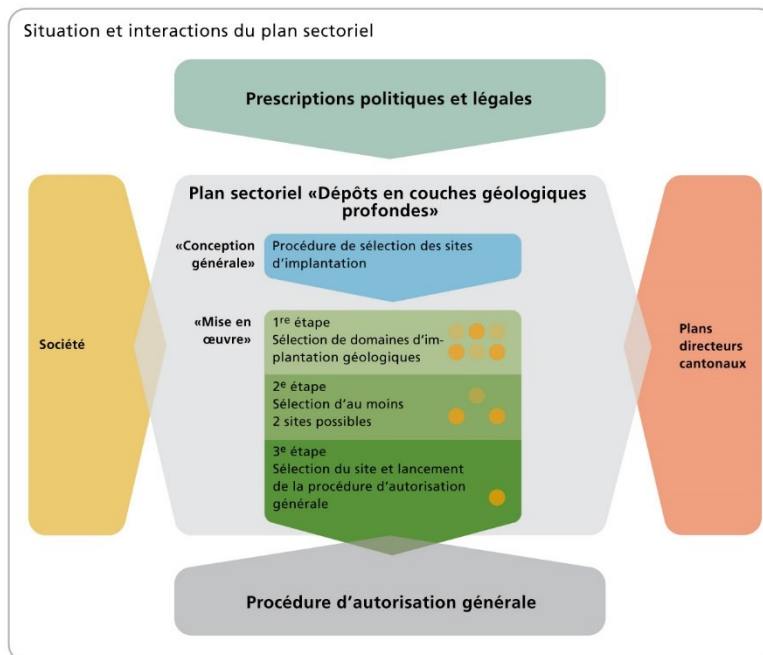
Situation et interactions du plan sectoriel

Prescriptions politiques et légales

Société

Plan sectoriel «Dépôts en couches géologiques profondes»

«Conception générale»

Procédure de sélection des sites d'implantation

«Mise en œuvre»

1$^{re}$ étape
Sélection de domaines d'implantation géologiques

2$^{e}$ étape
Sélection d'au moins 2 sites possibles

3$^{e}$ étape
Sélection du site et lancement de la procédure d'autorisation générale

Plans directeurs cantonaux

Procédure d'autorisation générale